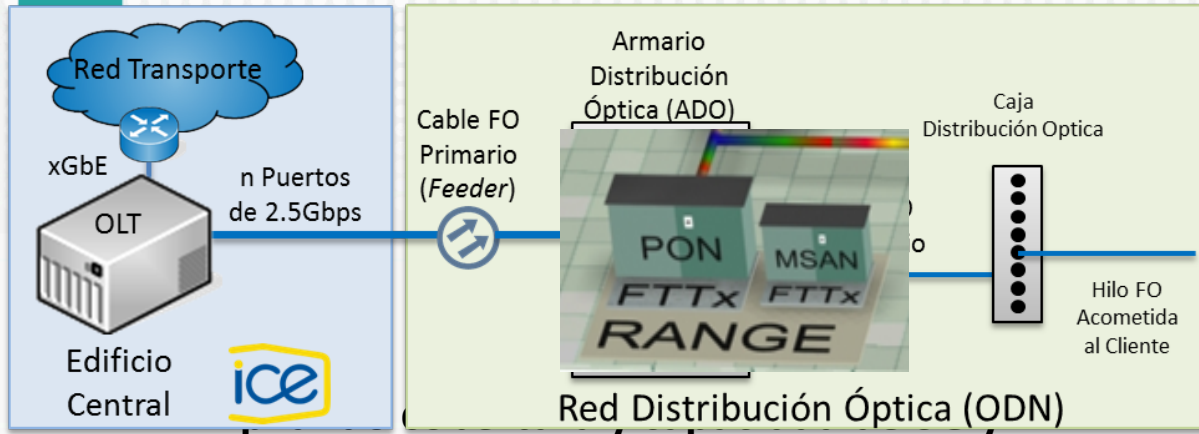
Red Transporte

xGbE

OLT

n Puertos de 2.5Gbps

Edificio Central

ice

Cable FO Primario (*Feeder*)

Armario Distribución Óptica (ADO)

PON

MSAN

FTTx

FTTx

RANGE

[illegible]o

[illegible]o

Caja Distribución Optica

Hilo FO Acometida al Cliente

Red Distribución Óptica (ODN)